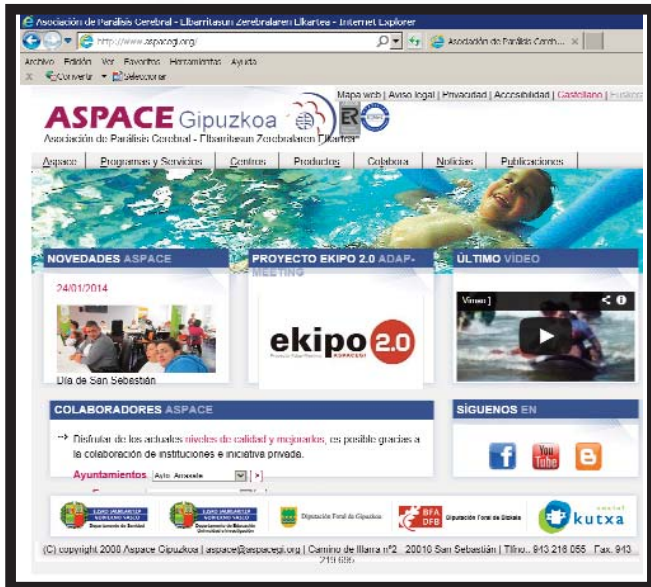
Asociación de Parálisis Cerebral - Elbarritasun Zerebralaren Elkartea - Internet Explorer

http://www.aspacegi.org/

Asociación de Parálisis Cerebr...

Archivo Edición Ver Favoritos Herramientas Ayuda

Convertir Seleccionar

Mapa web | Aviso legal | Privacidad | Accesibilidad | Castellano | Euskara

ASPACE Gipuzkoa

Asociación de Parálisis Cerebral - Elbarritasun Zerebralaren Elkartea

Aspace | Programas y Servicios | Centros | Productos | Colabora | Noticias | Publicaciones

NOVEDADES ASPACE

24/01/2014

Día de San Sebastián

PROYECTO EKIPO 2.0 ADAP-MEETING

ekipo 2.0

ÚLTIMO VÍDEO

Vimeo

COLABORADORES ASPACE

Disfrutar de los actuales niveles de calidad y mejorarlos, es posible gracias a la colaboración de instituciones e iniciativa privada.

Ayuntamientos Ayto. Aduna

SÍGUENOS EN

Diputación Foral de Gipuzkoa

BFA DFB Diputación Foral de Bizkaia

kutxa

(C) copyright 2008 Aspace Gipuzkoa | aspace@aspacegi.org | Camino de Illarra nº2 - 20010 San Sebastián | Tlfno.: 943 216 055 - Fax. 943 219 696